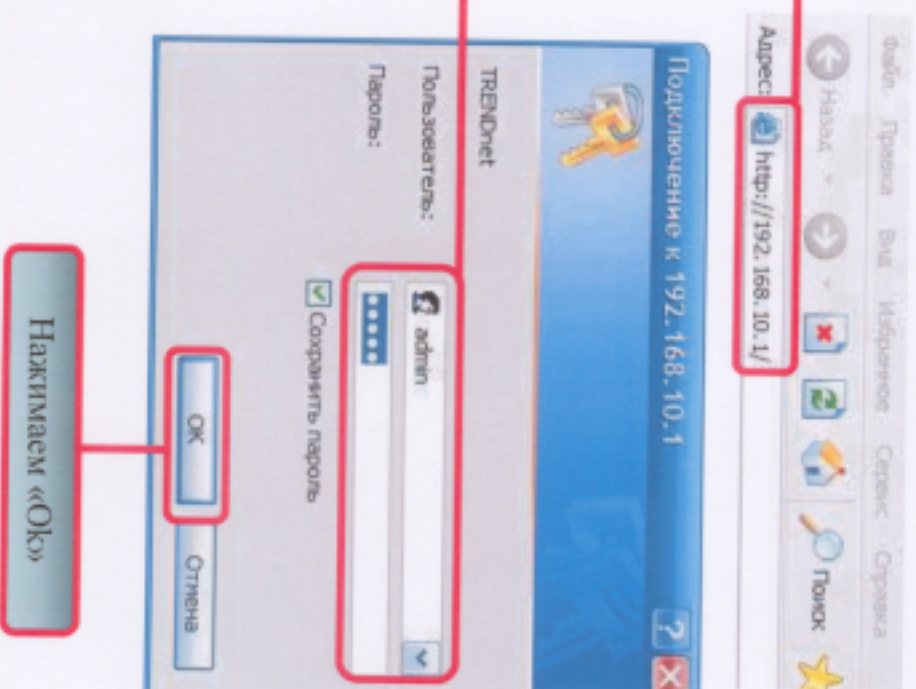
Файл Правка Вид Избранное Сервис Справка

Назад

Поиск

Адрес: http://192.168.10.1/

Подключение к 192.168.10.1

TRENDnet

Пользователь: admin

Пароль: •••••

Сохранить пароль

OK

Отмена

Нажимаем «Ok»